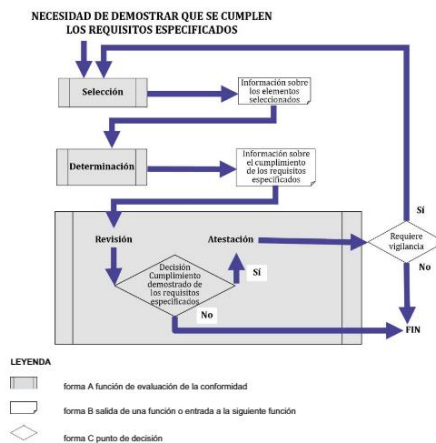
NECESIDAD DE DEMOSTRAR QUE SE CUMPLEN LOS REQUISITOS ESPECIFICADOS

Selección

Información sobre los elementos seleccionados

Determinación

Información sobre el cumplimiento de los requisitos especificados

Sí

Revisión

Atestación

Requiere vigilancia

No

Decisión Cumplimiento demostrado de los requisitos especificados

Sí

No

FIN

LEYENDA

forma A función de evaluación de la conformidad

forma B salida de una función o entrada a la siguiente función

forma C punto de decisión